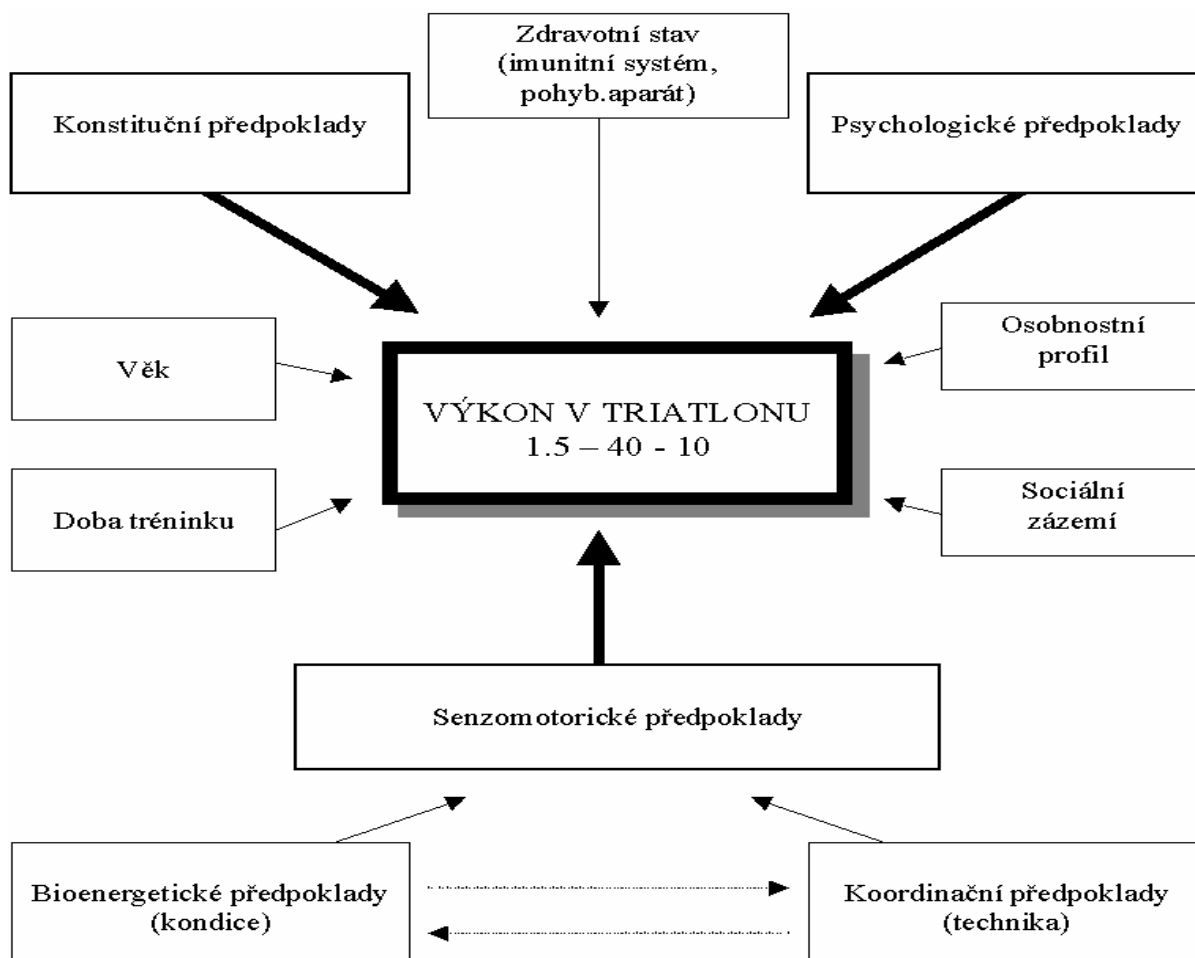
Zdravotní stav (imunitní systém, pohyb.aparát)

Konstituční předpoklady

Psychologické předpoklady

Věk

VÝKON V TRIATLONU
1.5 – 40 - 10

Osobnostní profil

Doba tréninku

Sociální zázemí

Senzomotorické předpoklady

Bioenergetické předpoklady (kondice)

Koordinační předpoklady (technika)